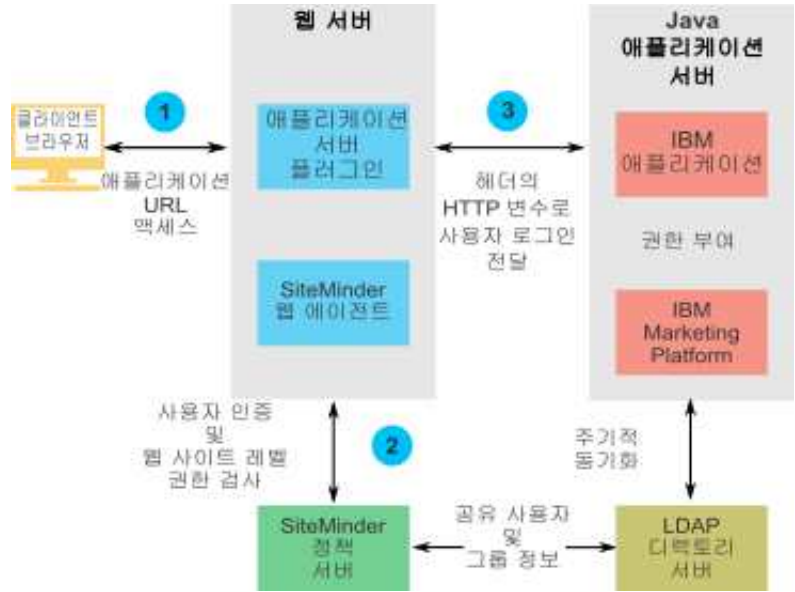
웹 서버

Java
애플리케이션
서버

클라이언트
브라우저

1

애플리케이션
URL
액세스

애플리케이션
서버
플러그인

3

헤더의
HTTP 변수로
사용자 로그인
전달

IBM
애플리케이션

권한 부여

SiteMinder
웹 에이전트

IBM
Marketing
Platform

사용자 인증
및
웹 사이트 레벨
권한 검사

2

주기적
동기화

SiteMinder
정책
서버

공유 사용자
및
그룹 정보

LDAP
디렉토리
서버